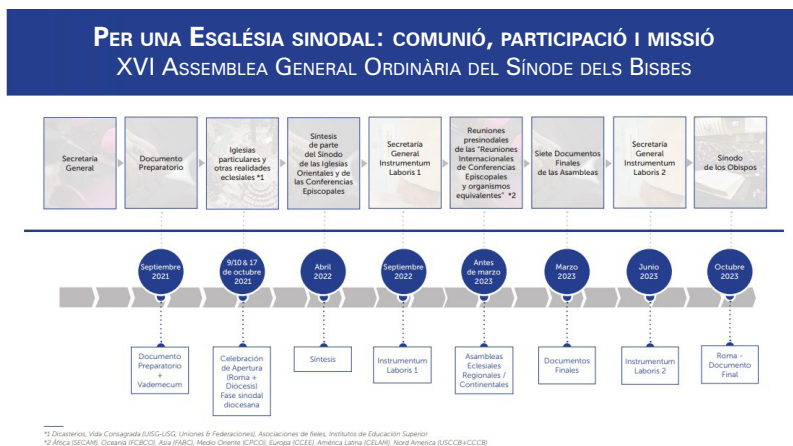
Per una Església sinodal: comunió, participació i missió
XVI Assemblea General Ordinària del Sínode dels Bisbes

Secretaría General

Documento Preparatorio

Iglesias particulares y otras realidades eclesiales *1

Síntesis de parte del Sínodo de las Iglesias Orientales y de las Conferencias Episcopales

Secretaría General Instrumentum Laboris 1

Reuniones presinodales de las "Reuniones Internacionales de Conferencias Episcopales y organismos equivalentes" *2

Siete Documentos Finales de las Asambleas

Secretaría General Instrumentum Laboris 2

Sínodo de los Obispos

Septiembre 2021

9/10 & 17 de octubre 2021

Abril 2022

Septiembre 2022

Antes de marzo 2023

Marzo 2023

Junio 2023

Octubre 2023

Documento Preparatorio + Vademecum

Celebración de Apertura (Roma + Diócesis) Fase sinodal diocesana

Síntesis

Instrumentum Laboris 1

Asambleas Eclesiales Regionales / Continentales

Documentos Finales

Instrumentum Laboris 2

Roma - Documento Final

*1 Dicasterios, Vida Consagrada (USG-USG, Uniones & Federaciones), Asociaciones de fieles, Institutos de Educación Superior
*2 África (SECAM), Oceanía (FCBCO), Asia (FABC), Medio Oriente (CPCO), Europa (CCEE), América Latina (CELAM), Nord America (USCCB+CCCB)